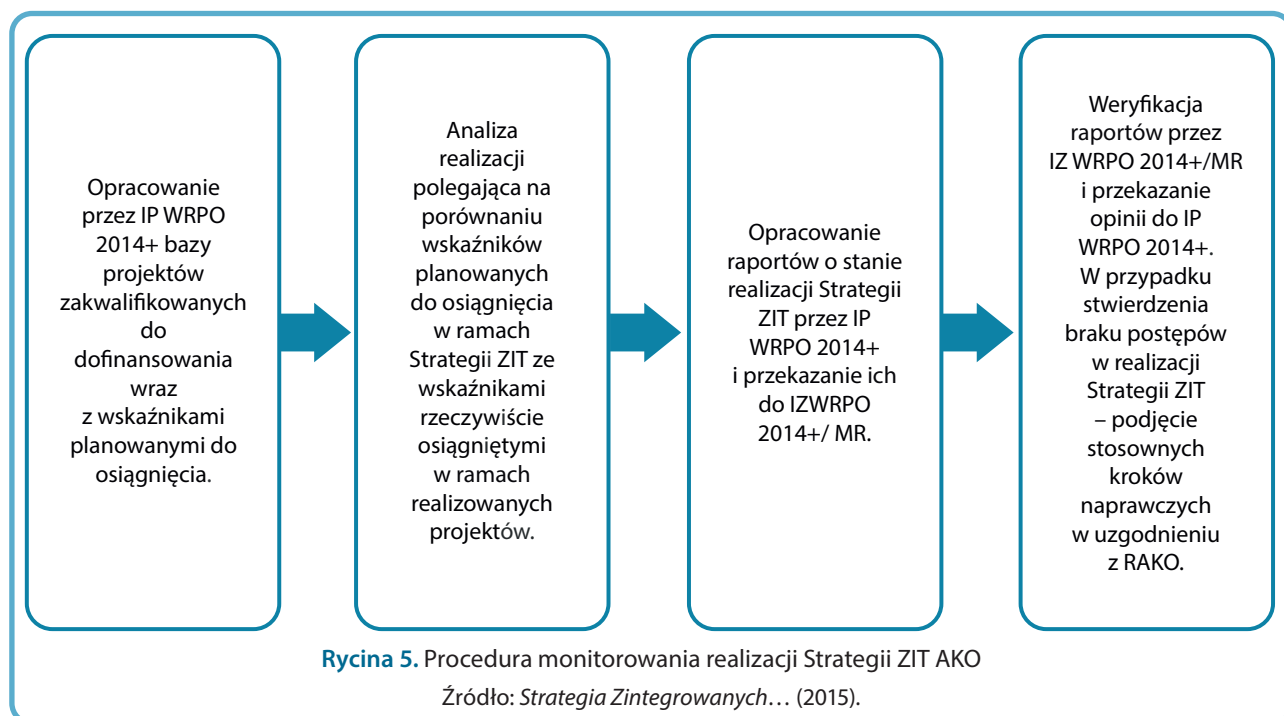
Opracowanie przez IP WRPO 2014+ bazy projektów zakwalifikowanych do dofinansowania wraz z wskaźnikami planowanymi do osiągnięcia.

Analiza realizacji polegająca na porównaniu wskaźników planowanych do osiągnięcia w ramach Strategii ZIT ze wskaźnikami rzeczywiście osiągniętymi w ramach realizowanych projektów.

Opracowanie raportów o stanie realizacji Strategii ZIT przez IP WRPO 2014+ i przekazanie ich do IZWRPO 2014+/ MR.

Weryfikacja raportów przez IZ WRPO 2014+/MR i przekazanie opinii do IP WRPO 2014+. W przypadku stwierdzenia braku postępów w realizacji Strategii ZIT – podjęcie stosownych kroków naprawczych w uzgodnieniu z RAKO.

Rycina 5. Procedura monitorowania realizacji Strategii ZIT AKO

Źródło: Strategia Zintegrowanych… (2015).